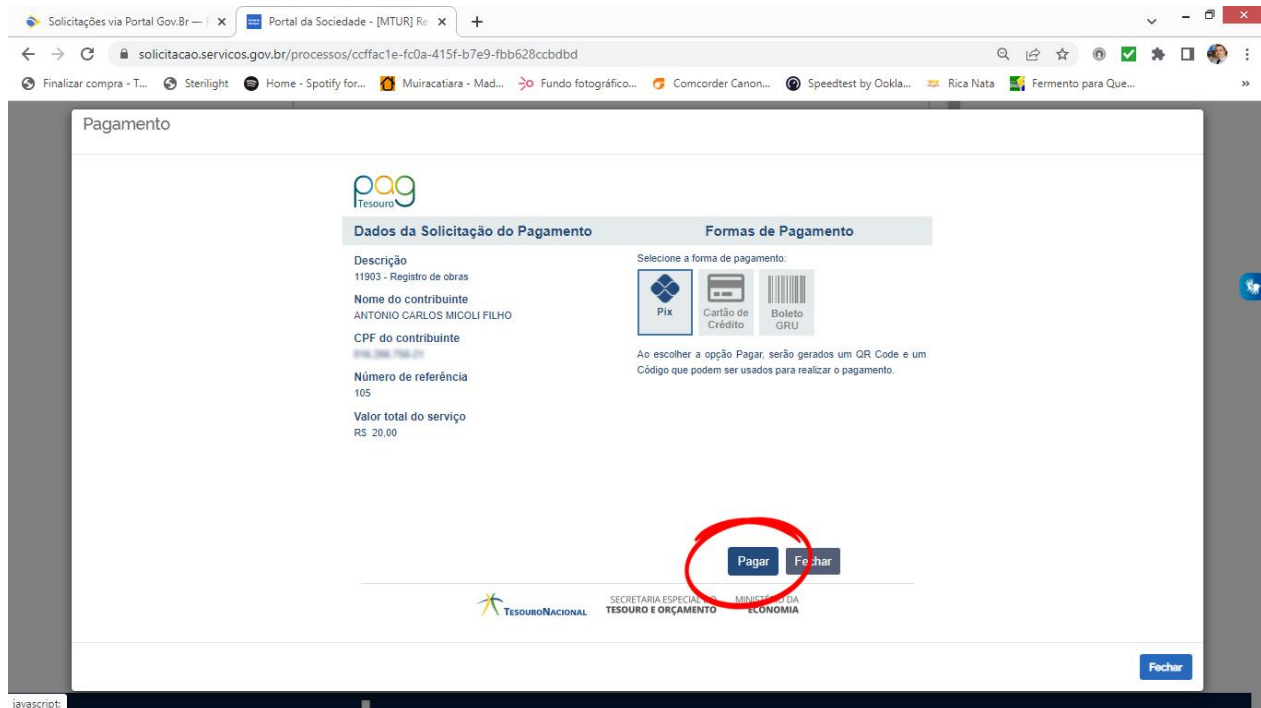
Solicitações via Portal Gov.Br — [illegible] ×
Portal da Sociedade - [MTUR] Re ×
+

solicitacao.servicos.gov.br/processos/ccffac1e-fc0a-415f-b7e9-fbb628ccbdbd

Finalizar compra - T... Sterilight Home - Spotify for... Muiracatiara - Mad... Fundo fotográfico... Comcorder Canon... Speedtest by Ookla... Rica Nata Fermento para Que...

Pagamento

pag Tesouro

Dados da Solicitação do Pagamento

Descrição
11903 - Registro de obras

Nome do contribuinte
ANTONIO CARLOS MICOLI FILHO

CPF do contribuinte
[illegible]

Número de referência
105

Valor total do serviço
R$ 20,00

Formas de Pagamento

Selecione a forma de pagamento:

Pix
Cartão de Crédito
Boleto GRU

Ao escolher a opção Pagar, serão gerados um QR Code e um Código que podem ser usados para realizar o pagamento.

Pagar
Fechar

TESOURONACIONAL
SECRETARIA ESPECIAL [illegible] TESOURO E ORÇAMENTO
MINIST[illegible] DA ECONOMIA

Fechar

javascript: